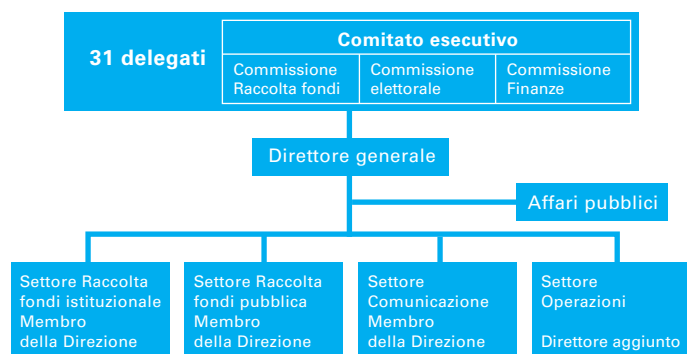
31 delegati

Comitato esecutivo

Commissione Raccolta fondi

Commissione elettorale

Commissione Finanze

Direttore generale

Affari pubblici

Settore Raccolta fondi istituzionale
Membro della Direzione

Settore Raccolta fondi pubblica
Membro della Direzione

Settore Comunicazione
Membro della Direzione

Settore Operazioni

Direttore aggiunto